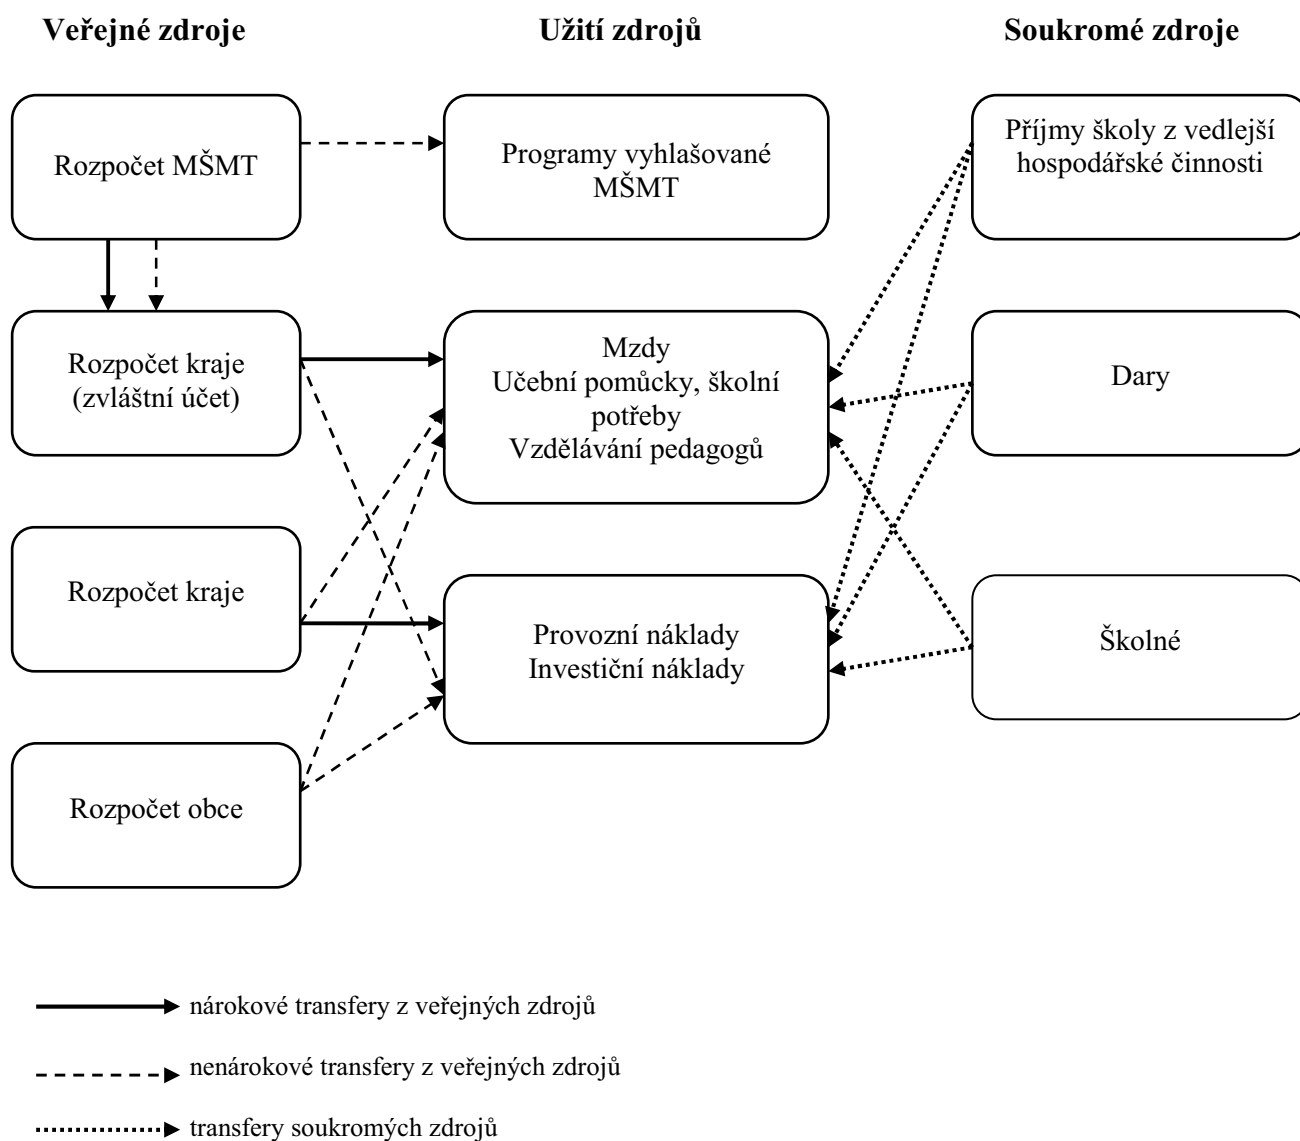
Veřejné zdroje

Užití zdrojů

Soukromé zdroje

Rozpočet MŠMT

Programy vyhlašované MŠMT

Příjmy školy z vedlejší hospodářské činnosti

Rozpočet kraje (zvláštní účet)

Mzdy
Učební pomůcky, školní potřeby
Vzdělávání pedagogů

Dary

Rozpočet kraje

Provozní náklady
Investiční náklady

Školné

Rozpočet obce

nárokové transfery z veřejných zdrojů

nenárokové transfery z veřejných zdrojů

transfery soukromých zdrojů